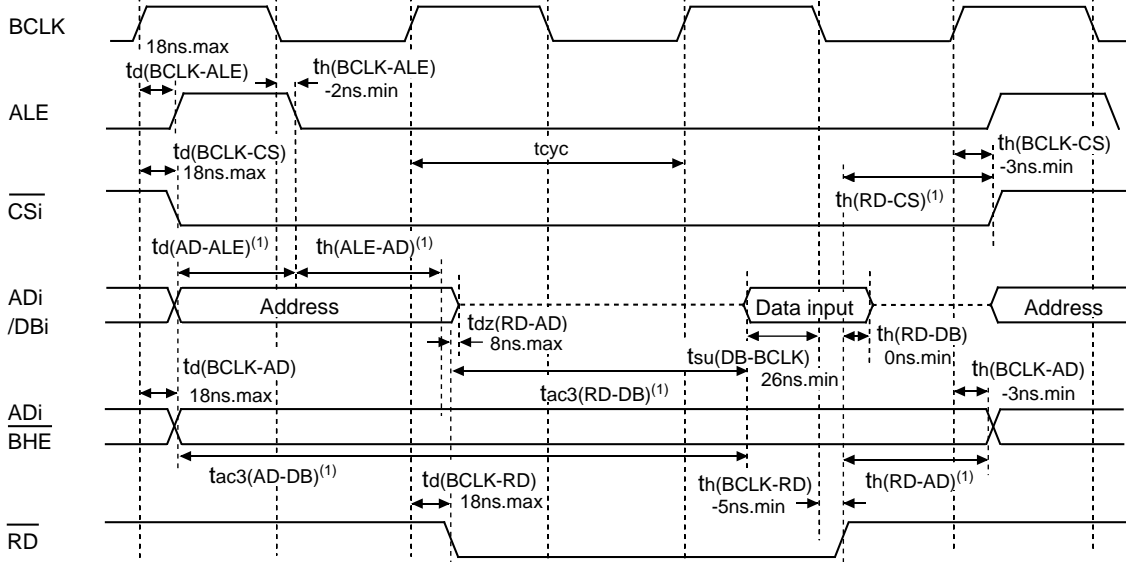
BCLK

18ns.max

td(BCLK-ALE)

th(BCLK-ALE)
-2ns.min

ALE

td(BCLK-CS)
18ns.max

tcyc

th(BCLK-CS)
-3ns.min

$\overline{CSi}$

th(RD-CS)$^{(1)}$

td(AD-ALE)$^{(1)}$

th(ALE-AD)$^{(1)}$

ADi
/DBi

Address

Data input

Address

tdz(RD-AD)
8ns.max

th(RD-DB)
0ns.min

td(BCLK-AD)
18ns.max

tsu(DB-BCLK)
26ns.min

tac3(RD-DB)$^{(1)}$

th(BCLK-AD)
-3ns.min

ADi
$\overline{BHE}$

tac3(AD-DB)$^{(1)}$

td(BCLK-RD)
18ns.max

th(BCLK-RD)
-5ns.min

th(RD-AD)$^{(1)}$

$\overline{RD}$